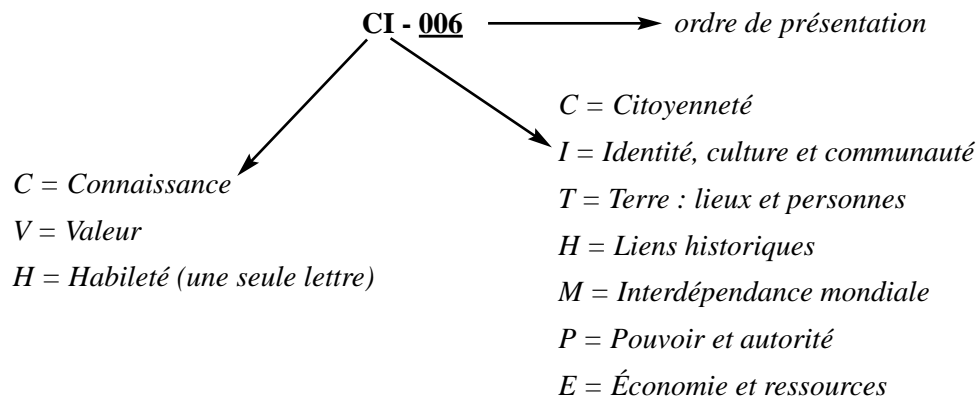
CI - 006 ordre de présentation

C = Connaissance
V = Valeur
H = Habileté (une seule lettre)

C = Citoyenneté
I = Identité, culture et communauté
T = Terre : lieux et personnes
H = Liens historiques
M = Interdépendance mondiale
P = Pouvoir et autorité
E = Économie et ressources